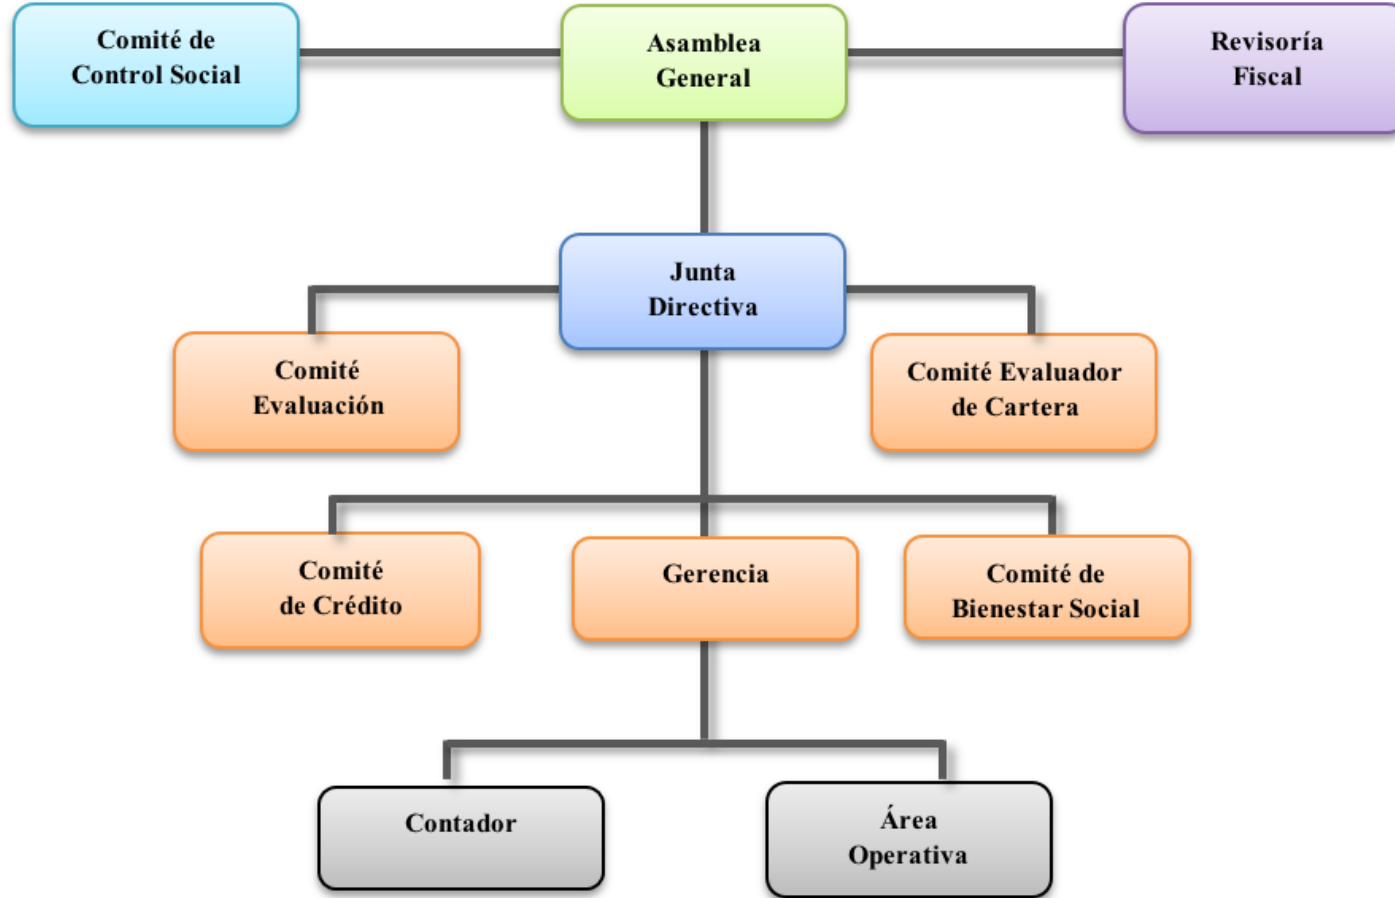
Comité de Control Social

Asamblea General

Revisoría Fiscal

Junta Directiva

Comité Evaluación

Comité Evaluador de Cartera

Comité de Crédito

Gerencia

Comité de Bienestar Social

Contador

Área Operativa